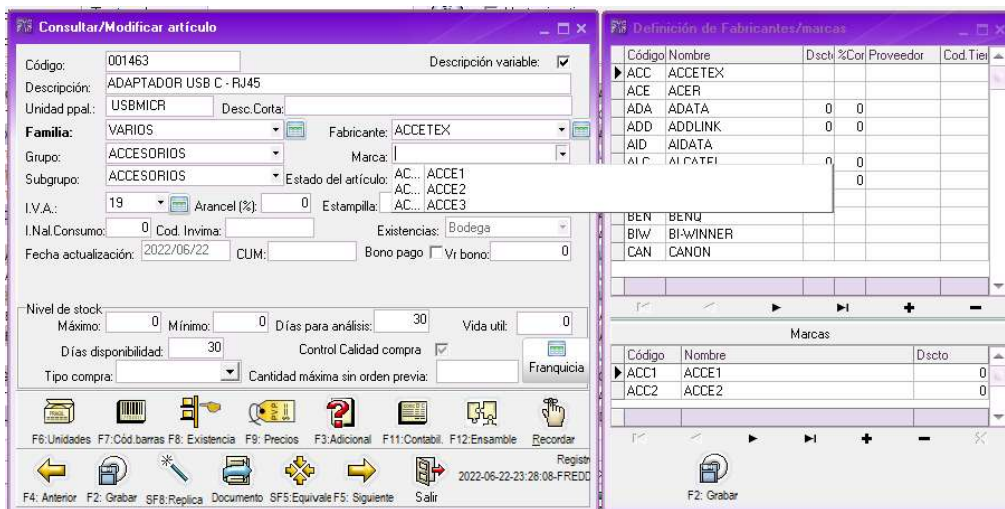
Consultar/Modificar artículo

Código: 001463
Descripción variable: ☑
Descripción: ADAPTADOR USB C - RJ45
Unidad ppal.: USBMICR
Desc.Corta:
Familia: VARIOS
Fabricante: ACCETEX
Grupo: ACCESORIOS
Marca:
Subgrupo: ACCESORIOS
Estado del artículo:
I.V.A.: 19
Arancel (%): 0
Estampilla:

| AC... | ACCE1 |
|---|---|
| AC... | ACCE2 |
| AC... | ACCE3 |

I.Nal.Consumo: 0
Cod. Invima:
Existencias: Bodega
Fecha actualización: 2022/06/22
CUM:
Bono pago ☐ Vr bono: 0

Nivel de stock
Máximo: 0
Mínimo: 0
Días para análisis: 30
Vida util: 0
Días disponibilidad: 30
Control Calidad compra ☑
Tipo compra:
Cantidad máxima sin orden previa:
Franquicia

F6:Unidades F7:Cód.barras F8: Existencia F9: Precios F3:Adicional F11:Contabil. F12:Ensamble Recordar

F4: Anterior F2: Grabar SF8:Replica Documento SF5:Equivale F5: Siguiente Salir
Registr
2022-06-22-23:28:08-FREDD

Definición de Fabricantes/marcas

| Código | Nombre | Dsctd | %Cor | Proveedor | Cod.Tier |
|---|---|---|---|---|---|
| ACC | ACCETEX | | | | |
| ACE | ACER | | | | |
| ADA | ADATA | 0 | 0 | | |
| ADD | ADDLINK | 0 | 0 | | |
| AID | AIDATA | | | | |
| ALC | ALCATEL | 0 | 0 | | |
| | | | 0 | | |
| BEN | BENQ | | | | |
| BIW | BI-WINNER | | | | |
| CAN | CANON | | | | |

Marcas

| Código | Nombre | Dscto |
|---|---|---|
| ACC1 | ACCE1 | 0 |
| ACC2 | ACCE2 | 0 |

F2: Grabar